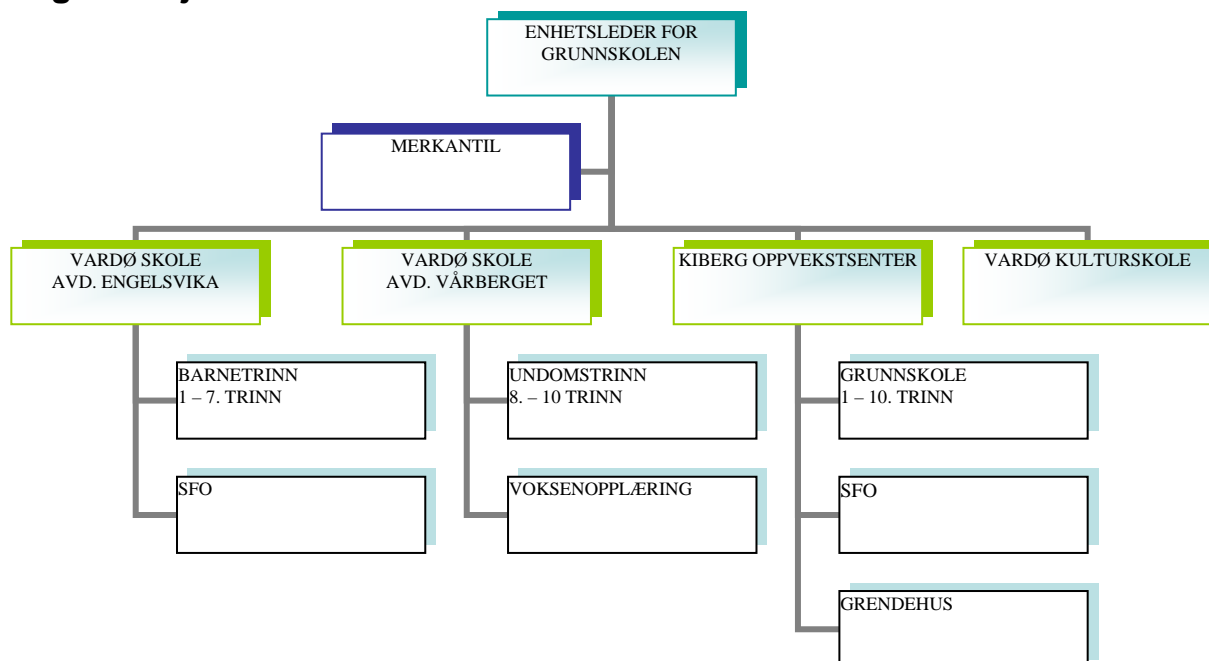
ENHETSLEDER FOR GRUNNSKOLEN

MERKANTIL

VARDØ SKOLE
AVD. ENGELSVIKA

BARNETRINN
1 – 7. TRINN

SFO

VARDØ SKOLE
AVD. VÅRBERGET

UNDOMSTRINN
8. – 10 TRINN

VOKSENOPPLÆRING

KIBERG OPPVEKSTSENTER

GRUNNSKOLE
1 – 10. TRINN

SFO

GRENDEHUS

VARDØ KULTURSKOLE